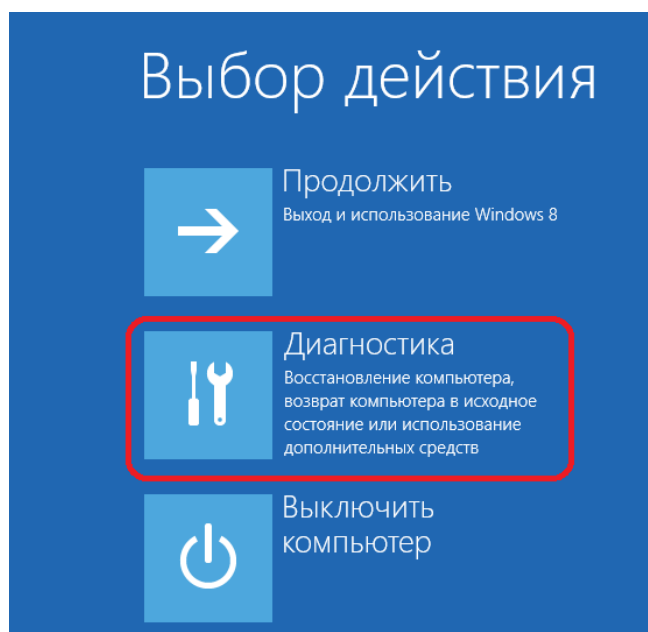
Выбор действия

Продолжить
Выход и использование Windows 8

Диагностика
Восстановление компьютера, возврат компьютера в исходное состояние или использование дополнительных средств

Выключить компьютер